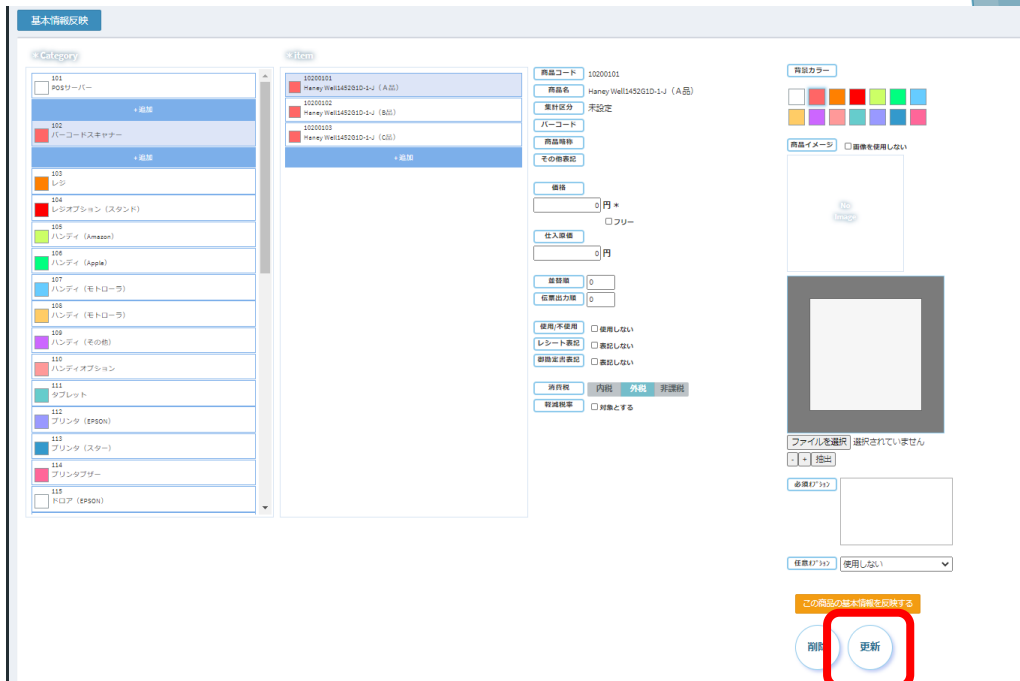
基本情報反映

≡ Category

101
POSサーバー

+追加

102
バーコードスキャナー

+追加

103
レジ

104
レジオプション（スタンド）

105
ハンディ（Amazon）

106
ハンディ（Apple）

107
ハンディ（モトローラ）

108
ハンディ（モトローラ）

109
ハンディ（その他）

110
ハンディオプション

111
タブレット

112
プリンタ（EPSON）

113
プリンタ（スター）

114
プリンタブザー

115
ドロア（EPSON）

≡ Item

10200101
Haney Well1452G1D-1-J（A品）

10200102
Haney Well1452G1D-1-J（B品）

10200103
Haney Well1452G1D-1-J（C品）

+追加

商品コード 10200101
商品名 Haney Well1452G1D-1-J（A品）
集計区分 未設定
バーコード
商品略称
その他表記

価格
0 円 *
☐フリー

仕入単価
0 円

並替順 0
伝票出力順 0

使用/不使用 ☐使用しない
レシート表記 ☐表記しない
厨房注文表記 ☐表記しない

消費税 内税 外税 非課税
軽減税率 ☐対象とする

背景カラー

商品イメージ ☐画像を使用しない

No Image

ファイルを選択 選択されていません
- + 抽出

必須ｵﾌﾟｼｮﾝ

任意ｵﾌﾟｼｮﾝ 使用しない

この商品の基本情報を反映する

削除 更新